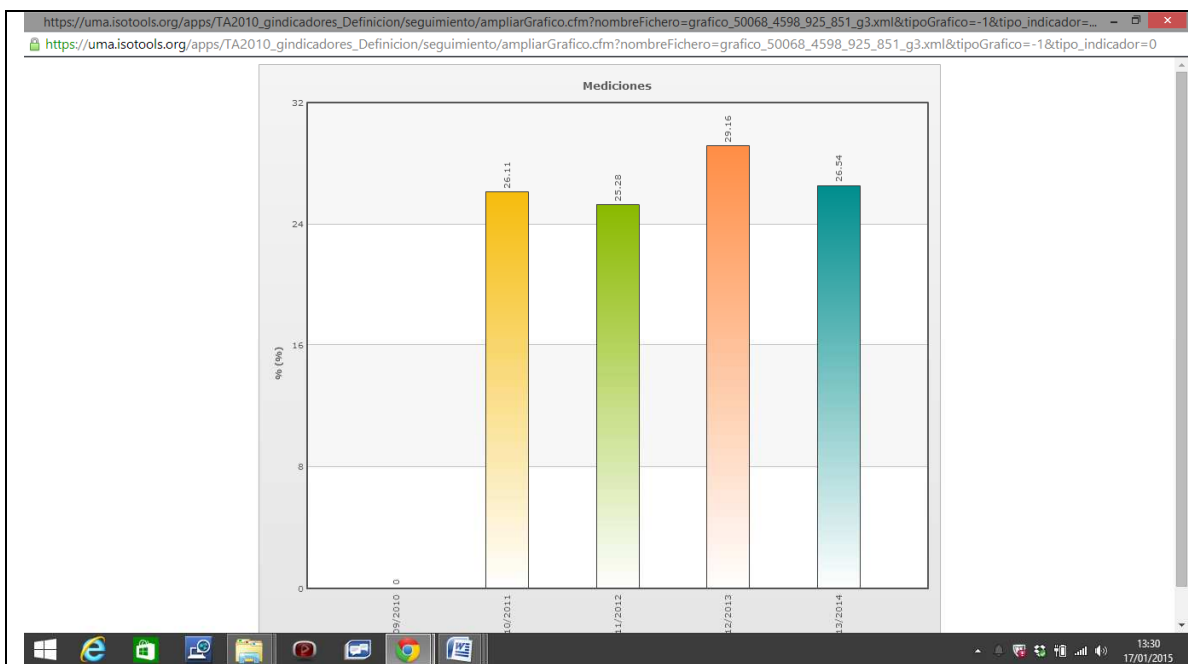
https://uma.isotools.org/apps/TA2010_gindicadores_Definicion/seguimiento/ampliarGrafico.cfm?nombreFichero=grafico_50068_4598_925_851_g3.xml&tipoGrafico=-1&tipo_indicador=...

https://uma.isotools.org/apps/TA2010_gindicadores_Definicion/seguimiento/ampliarGrafico.cfm?nombreFichero=grafico_50068_4598_925_851_g3.xml&tipoGrafico=-1&tipo_indicador=0

Mediciones

% (%)

32
24
16
8
0

0
26.11
25.28
29.16
26.54

09/2010
10/2011
11/2012
12/2013
13/2014

13:30
17/01/2015